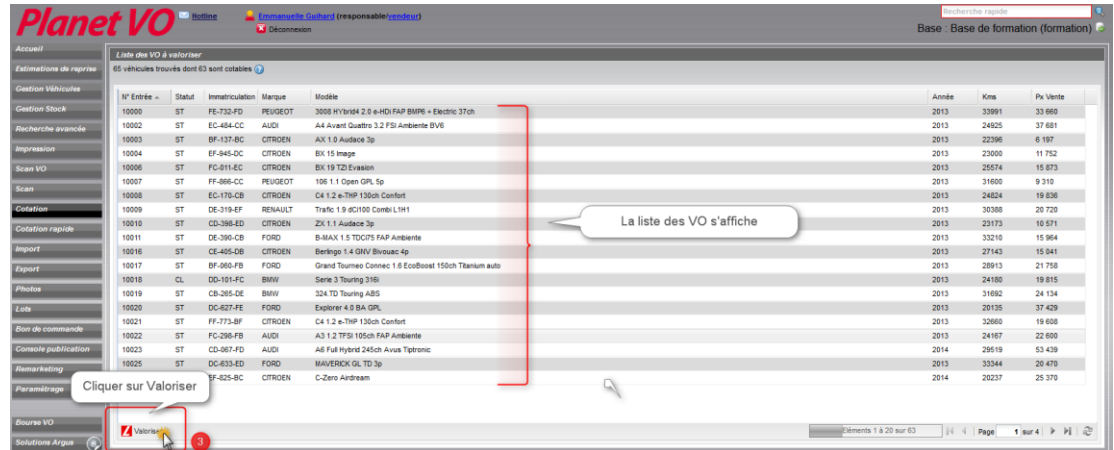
Planet VO Hotline Emmanuelle Guihard (responsable/vendeur) Déconnexion

Recherche rapide

Base : Base de formation (formation)

Accueil
Estimations de reprise
Gestion Véhicules
Gestion Stock
Recherche avancée
Impression
Scan VO
Scan
Cotation
Cotation rapide
Import
Export
Photos
Lots
Bon de commande
Console publication
Remarketing
Paramétrage
Bourse VO
Solutions Argus

Liste des VO à valoriser

65 véhicules trouvés dont 63 sont cotables

| N° Entrée | Statut | Immatriculation | Marque | Modèle | Année | Kms | Px Vente |
|---|---|---|---|---|---|---|---|
| 10000 | ST | FE-732-FD | PEUGEOT | 3008 HYbrid4 2.0 e-HDi FAP BMP6 + Electric 37ch | 2013 | 33991 | 33 660 |
| 10002 | ST | EC-484-CC | AUDI | A4 Avant Quattro 3.2 FSI Ambiente BV6 | 2013 | 24925 | 37 681 |
| 10003 | ST | BF-137-BC | CITROEN | AX 1.0 Audace 3p | 2013 | 22396 | 6 197 |
| 10004 | ST | EF-945-DC | CITROEN | BX 15 Image | 2013 | 23000 | 11 752 |
| 10006 | ST | FC-011-EC | CITROEN | BX 19 TZI Evasion | 2013 | 25574 | 15 873 |
| 10007 | ST | FF-866-CC | PEUGEOT | 106 1.1 Open GPL 5p | 2013 | 31660 | 9 310 |
| 10008 | ST | EC-170-CB | CITROEN | C4 1.2 e-THP 130ch Confort | 2013 | 24824 | 19 836 |
| 10009 | ST | DE-319-EF | RENAULT | Trafic 1.9 dCi100 Combi L1H1 | 2013 | 30388 | 20 720 |
| 10010 | ST | CD-398-ED | CITROEN | ZX 1.1 Audace 3p | 2013 | 23173 | 10 571 |
| 10011 | ST | DE-390-CB | FORD | B-MAX 1.5 TDCi75 FAP Ambiente | 2013 | 33210 | 15 964 |
| 10016 | ST | CE-405-DB | CITROEN | Berlingo 1.4 GNV Bivouac 4p | 2013 | 27143 | 15 041 |
| 10017 | ST | BF-060-FB | FORD | Grand Tourneo Connec 1.6 EcoBoost 150ch Titanium auto | 2013 | 28913 | 21 758 |
| 10018 | CL | DD-101-FC | BMW | Serie 3 Touring 316i | 2013 | 24180 | 19 815 |
| 10019 | ST | CB-265-DE | BMW | 324 TD Touring ABS | 2013 | 31692 | 24 134 |
| 10020 | ST | DC-627-FE | FORD | Explorer 4.0 BA GPL | 2013 | 20135 | 37 429 |
| 10021 | ST | FF-773-BF | CITROEN | C4 1.2 e-THP 130ch Confort | 2013 | 32660 | 19 608 |
| 10022 | ST | FC-298-FB | AUDI | A3 1.2 TFSI 105ch FAP Ambiente | 2013 | 24167 | 22 600 |
| 10023 | ST | CD-067-FD | AUDI | A6 Full Hybrid 245ch Avus Tiptronic | 2014 | 29519 | 53 439 |
| 10025 | ST | DC-633-ED | FORD | MAVERICK GL TD 3p | 2013 | 33344 | 20 470 |
| | | EF-825-BC | CITROEN | C-Zero Airdream | 2014 | 20237 | 25 370 |

La liste des VO s'affiche

Cliquer sur Valoriser

Valoriser

3

Eléments 1 à 20 sur 63

Page 1 sur 4